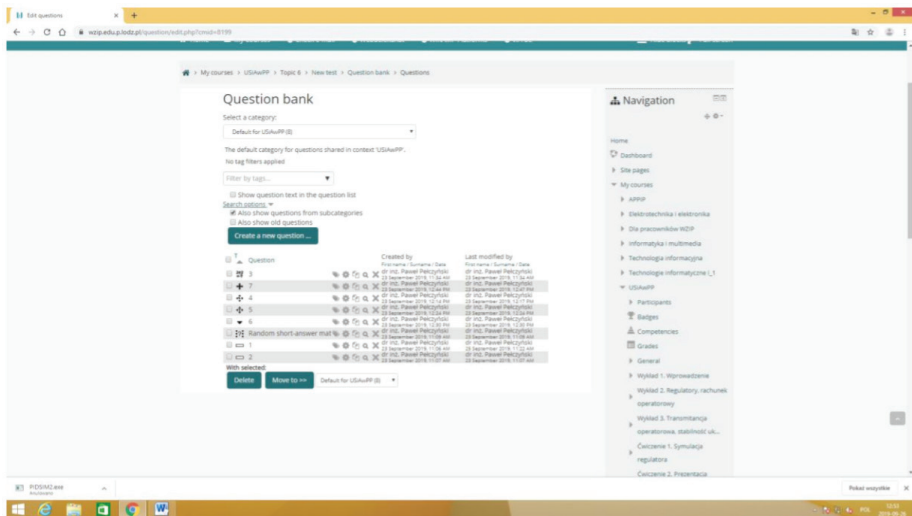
Edit questions

wzip.edu.p.lodz.pl/question/edit.php?cmid=8199

My courses > USIAwPP > Topic 6 > New test > Question bank > Questions

Question bank

Select a category:

Default for USIAwPP (8)

The default category for questions shared in context 'USIAwPP'.

No tag filters applied

Filter by tags...

Show question text in the question list

Search options

Also show questions from subcategories

Also show old questions

Create a new question ...

| | Question | | Created by First name / Surname / Date | Last modified by First name / Surname / Date |
|---|---|---|---|---|
| | 3 | | dr inż. Paweł Pełczyński 23 September 2019, 11:34 AM | dr inż. Paweł Pełczyński 23 September 2019, 11:34 AM |
| | 7 | | dr inż. Paweł Pełczyński 23 September 2019, 12:44 PM | dr inż. Paweł Pełczyński 23 September 2019, 12:47 PM |
| | 4 | | dr inż. Paweł Pełczyński 23 September 2019, 12:14 PM | dr inż. Paweł Pełczyński 23 September 2019, 12:17 PM |
| | 5 | | dr inż. Paweł Pełczyński 23 September 2019, 12:24 PM | dr inż. Paweł Pełczyński 23 September 2019, 12:24 PM |
| | 6 | | dr inż. Paweł Pełczyński 23 September 2019, 12:30 PM | dr inż. Paweł Pełczyński 23 September 2019, 12:30 PM |
| | Random short-answer mat | | dr inż. Paweł Pełczyński 23 September 2019, 11:09 AM | dr inż. Paweł Pełczyński 23 September 2019, 11:09 AM |
| | 1 | | dr inż. Paweł Pełczyński 23 September 2019, 11:06 AM | dr inż. Paweł Pełczyński 23 September 2019, 11:22 AM |
| | 2 | | dr inż. Paweł Pełczyński 23 September 2019, 11:07 AM | dr inż. Paweł Pełczyński 23 September 2019, 11:07 AM |

With selected:

Delete Move to >> Default for USIAwPP (8)

Navigation

Home
Dashboard
Site pages
My courses
APPIP
Elektrotechnika i elektronika
Dla pracowników WZIP
Informatyka i multimedia
Technologie informacyjne
Technologie informatyczne I_1
USIAwPP
Participants
Badges
Competencies
Grades
General
Wykład 1. Wprowadzenie
Wykład 2. Regulatory, rachunek operatorowy
Wykład 3. Transmitancja operatorowa, stabilność uk...
Ćwiczenie 1. Symulacja regulatora
Ćwiczenie 2. Prezentacja

PIDSIM2.exe
Anulowano

Pokaż wszystkie

POL